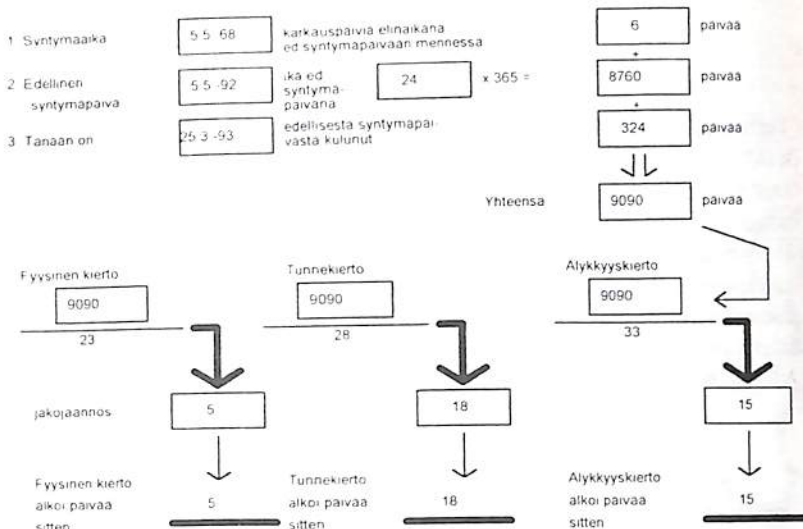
1 Syntymaaika | 5.5.-68 | karkauspaivia elinaikana ed syntymapaivaan mennessa | 6 | paivaa

+

2 Edellinen syntymapaiva | 5.5.-92 | ika ed syntymapaivana | 24 | x 365 = | 8760 | paivaa

+

3 Tanaan on | 25.3.-93 | edellisesta syntymapaivasta kulunut | 324 | paivaa

Yhteensa | 9090 | paivaa

Fyysinen kierto
$\frac{9090}{23}$

Tunnekierto
$\frac{9090}{28}$

Alykkyyskierto
$\frac{9090}{33}$

jakojaannos | 5 | 18 | 15

Fyysinen kierto alkoi paivaa sitten | 5

Tunnekierto alkoi paivaa sitten | 18

Alykkyyskierto alkoi paivaa sitten | 15